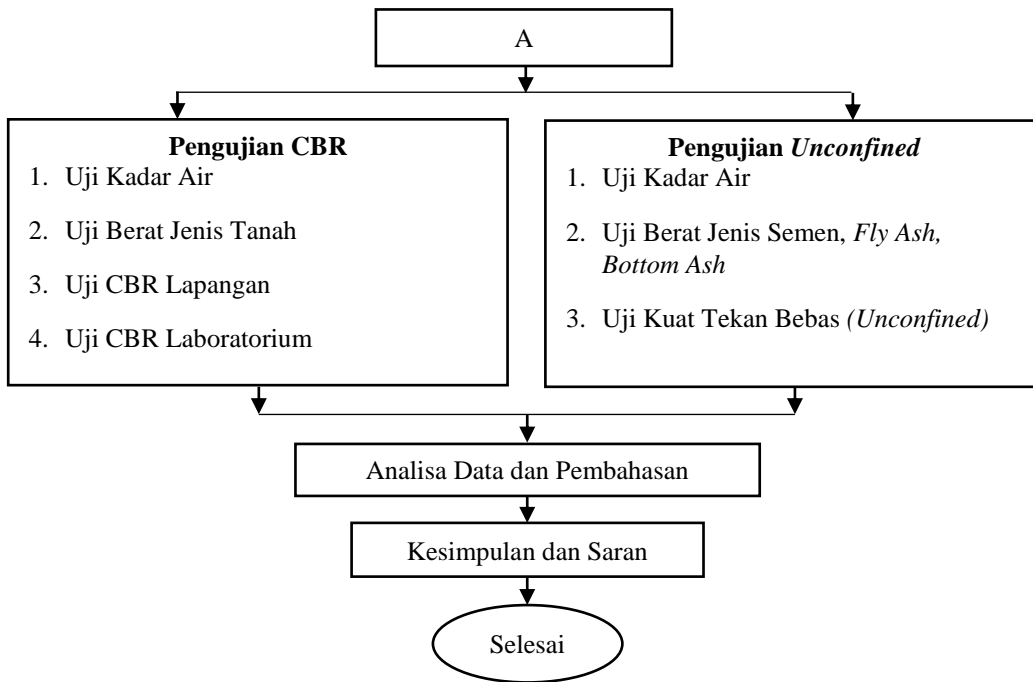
A

**Pengujian CBR**

1. Uji Kadar Air
2. Uji Berat Jenis Tanah
3. Uji CBR Lapangan
4. Uji CBR Laboratorium

**Pengujian *Unconfined***

1. Uji Kadar Air
2. Uji Berat Jenis Semen, *Fly Ash, Bottom Ash*
3. Uji Kuat Tekan Bebas *(Unconfined)*

Analisa Data dan Pembahasan

Kesimpulan dan Saran

Selesai